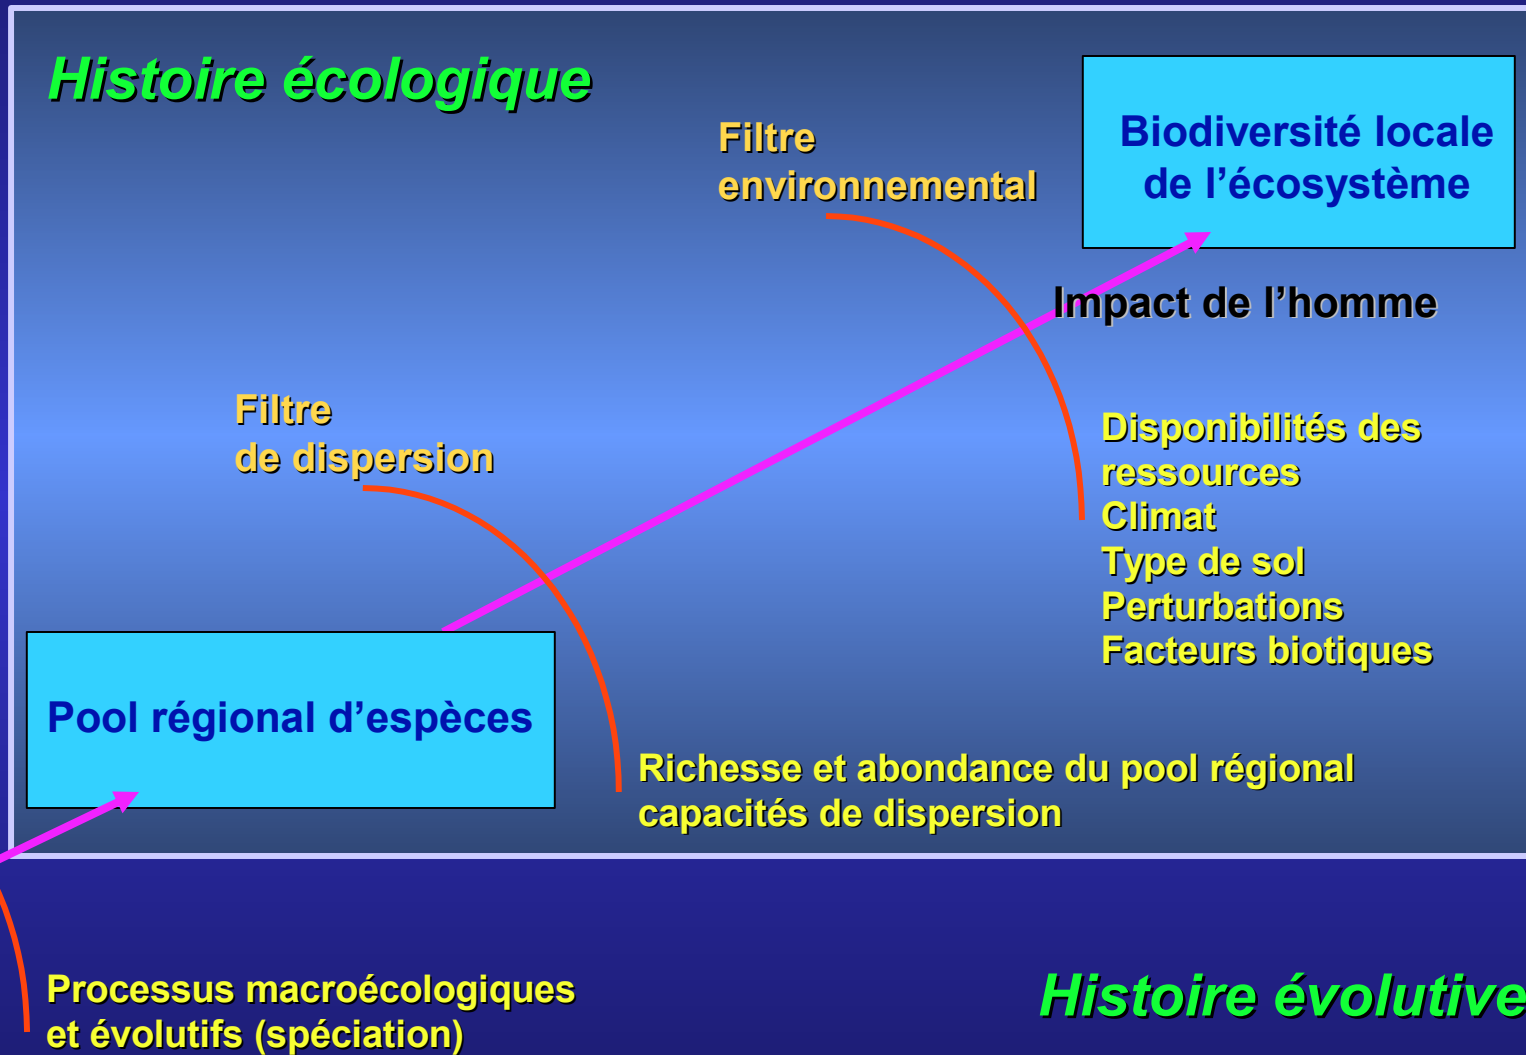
Histoire écologique

Filtre
environnemental

Biodiversité locale de l'écosystème

Impact de l'homme

Filtre
de dispersion

Disponibilités des ressources
Climat
Type de sol
Perturbations
Facteurs biotiques

Pool régional d'espèces

Richesse et abondance du pool régional
capacités de dispersion

Processus macroécologiques
et évolutifs (spéciation)

Histoire évolutive